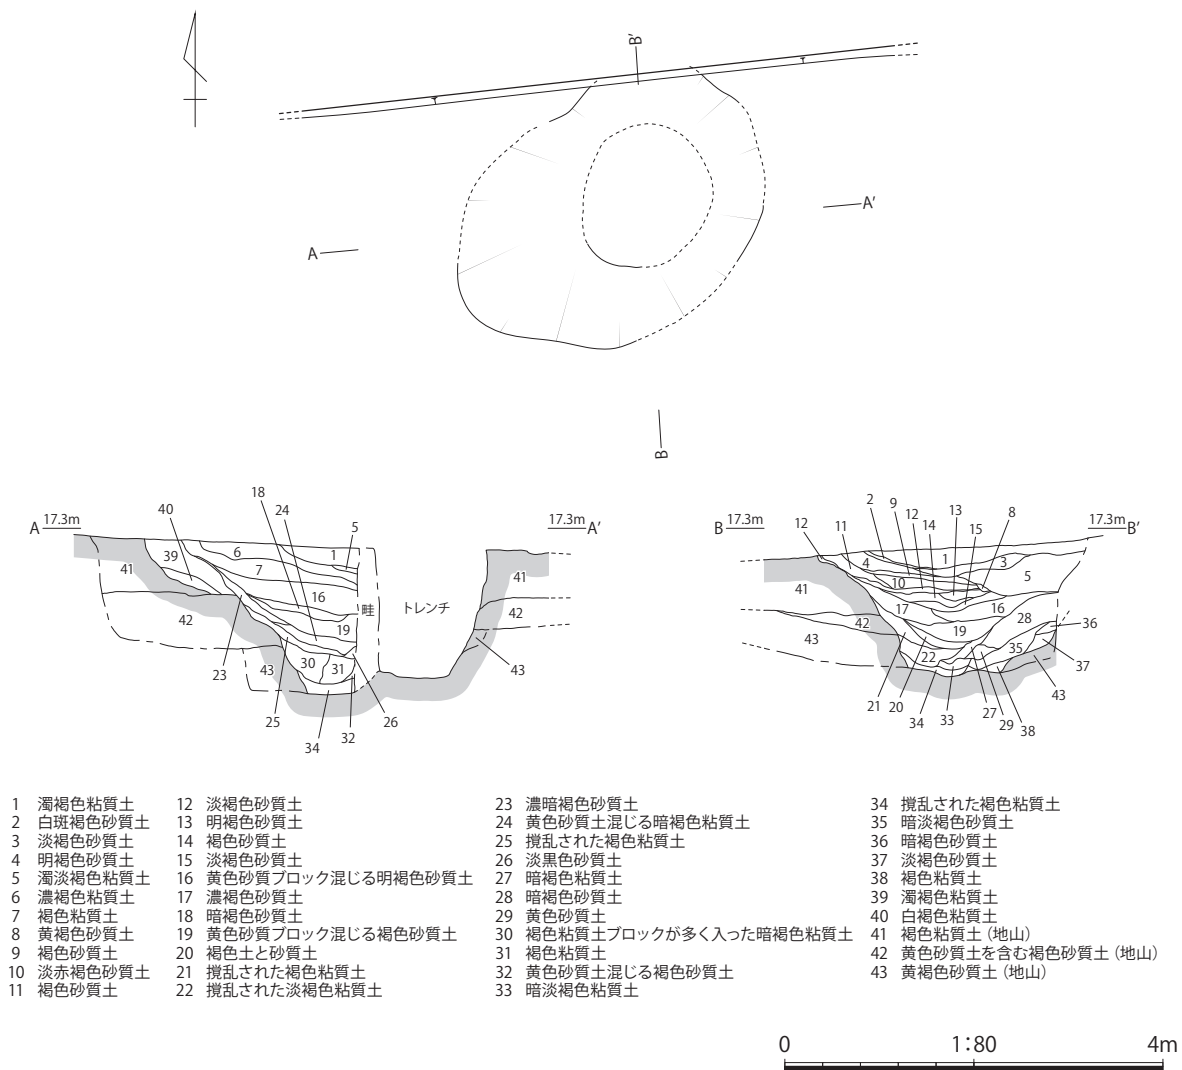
B'

A'

A

B

A 17.3m

17.3m A'

40

39

41

42

6

7

1

5

18

24

16

19

畦

トレンチ

41

42

43

23

43

30

31

25

34

32

26

B 17.3m

17.3m B'

12

11

2

9

12

14

13

15

8

4

1

3

10

5

41

17

16

28

36

43

42

19

22

35

37

21

20

34

33

27

29

38

43

1 濁褐色粘質土
2 白斑褐色砂質土
3 淡褐色砂質土
4 明褐色砂質土
5 濁淡褐色粘質土
6 濃褐色粘質土
7 褐色粘質土
8 黄褐色砂質土
9 褐色砂質土
10 淡赤褐色砂質土
11 褐色砂質土

12 淡褐色砂質土
13 明褐色砂質土
14 褐色砂質土
15 淡褐色砂質土
16 黄色砂質ブロック混じる明褐色砂質土
17 濃褐色砂質土
18 暗褐色砂質土
19 黄色砂質ブロック混じる褐色砂質土
20 褐色土と砂質土
21 撹乱された褐色粘質土
22 撹乱された淡褐色粘質土

23 濃暗褐色砂質土
24 黄色砂質土混じる暗褐色粘質土
25 撹乱された褐色粘質土
26 淡黒色砂質土
27 暗褐色粘質土
28 暗褐色砂質土
29 黄色砂質土
30 褐色粘質土ブロックが多く入った暗褐色粘質土
31 褐色粘質土
32 黄色砂質土混じる褐色砂質土
33 暗淡褐色粘質土

34 撹乱された褐色粘質土
35 暗淡褐色砂質土
36 暗褐色砂質土
37 淡褐色砂質土
38 褐色粘質土
39 濁褐色粘質土
40 白褐色粘質土
41 褐色粘質土（地山）
42 黄色砂質土を含む褐色砂質土（地山）
43 黄褐色砂質土（地山）

0 1:80 4m